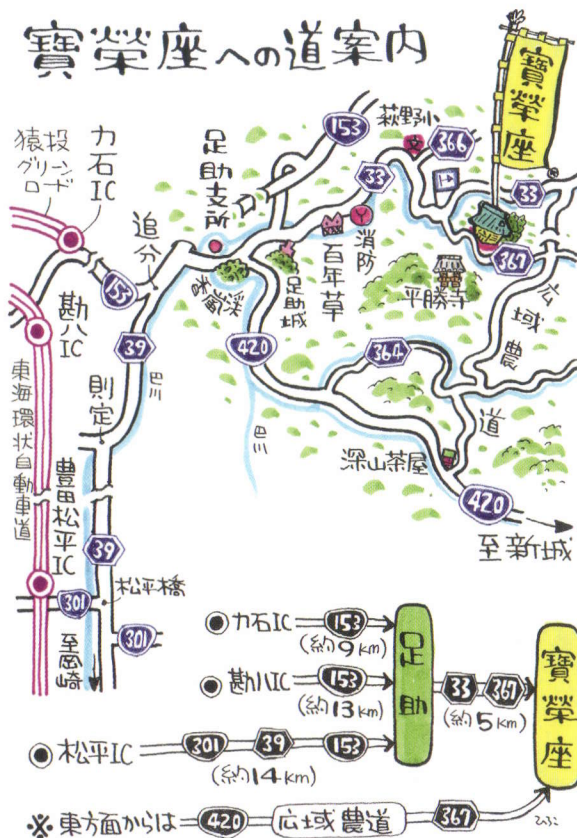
寶榮座への道案内

寶榮座

猿投グリーンロード
力石IC
足助支所
追分
153
勘八IC
39
巴川
則定
東海環状自動車道
豊田松平IC
39
301
至岡崎
松平橋
301
153
萩野小
文
366
33
33
消防
百年草
足助城
香嵐渓
420
364
平勝寺
367
広域農道
深山茶屋
巴川
420
至新城

力石IC 153 (約9km)
勘八IC 153 (約13km)
松平IC 301 39 153 (約14km)
足助
33 367 (約5km)
寶榮座
※東方面からは 420 広域農道 367

ひふこ